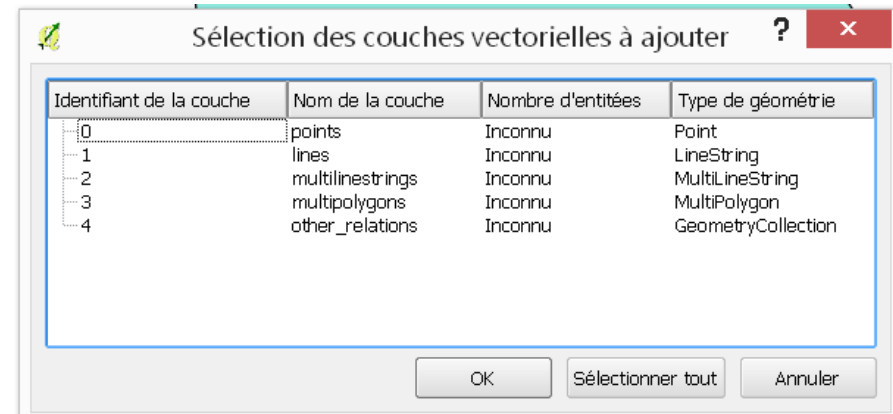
Sélection des couches vectorielles à ajouter

?

| Identifiant de la couche | Nom de la couche | Nombre d'entitées | Type de géométrie |
|---|---|---|---|
| 0 | points | Inconnu | Point |
| 1 | lines | Inconnu | LineString |
| 2 | multilinestrings | Inconnu | MultiLineString |
| 3 | multipolygons | Inconnu | MultiPolygon |
| 4 | other_relations | Inconnu | GeometryCollection |

OK

Sélectionner tout

Annuler